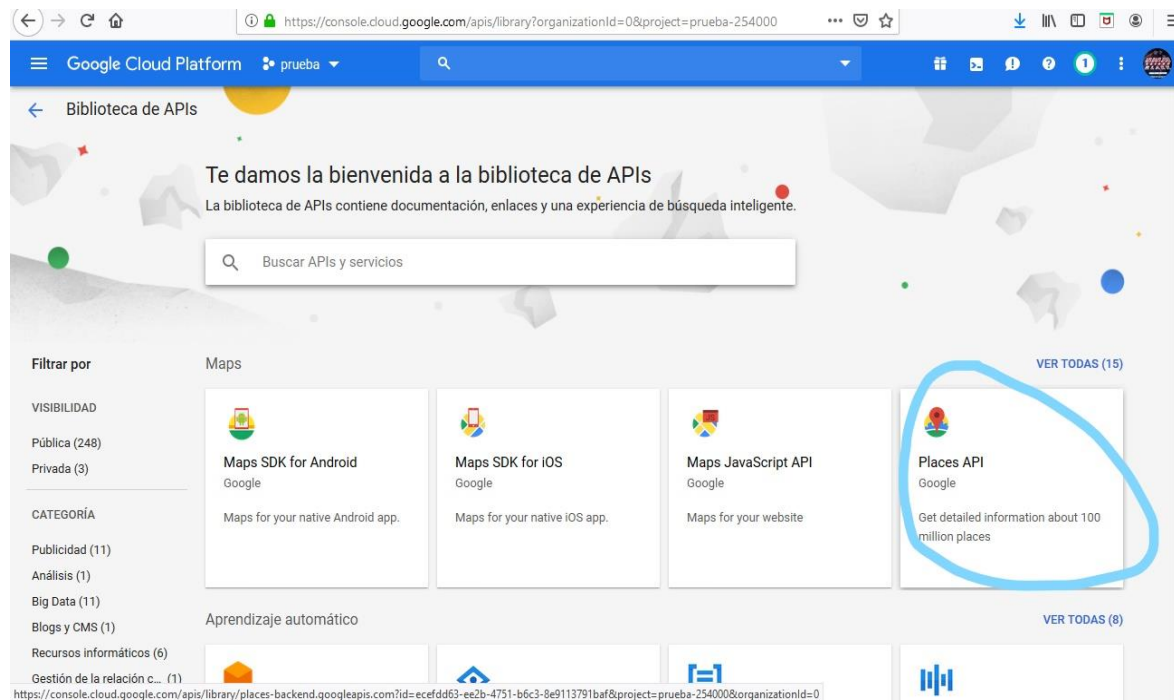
https://console.cloud.google.com/apis/library?organizationId=0&project=prueba-254000

Google Cloud Platform prueba

1

← Biblioteca de APIs

Te damos la bienvenida a la biblioteca de APIs

La biblioteca de APIs contiene documentación, enlaces y una experiencia de búsqueda inteligente.

Buscar APIs y servicios

Filtrar por

VISIBILIDAD

Pública (248)

Privada (3)

CATEGORÍA

Publicidad (11)

Análisis (1)

Big Data (11)

Blogs y CMS (1)

Recursos informáticos (6)

Gestión de la relación c... (1)

Maps

VER TODAS (15)

Maps SDK for Android
Google
Maps for your native Android app.

Maps SDK for iOS
Google
Maps for your native iOS app.

Maps JavaScript API
Google
Maps for your website

Places API
Google
Get detailed information about 100 million places

Aprendizaje automático

VER TODAS (8)

https://console.cloud.google.com/apis/library/places-backend.googleapis.com?id=ecefdd63-ee2b-4751-b6c3-8e9113791baf&project=prueba-254000&organizationId=0